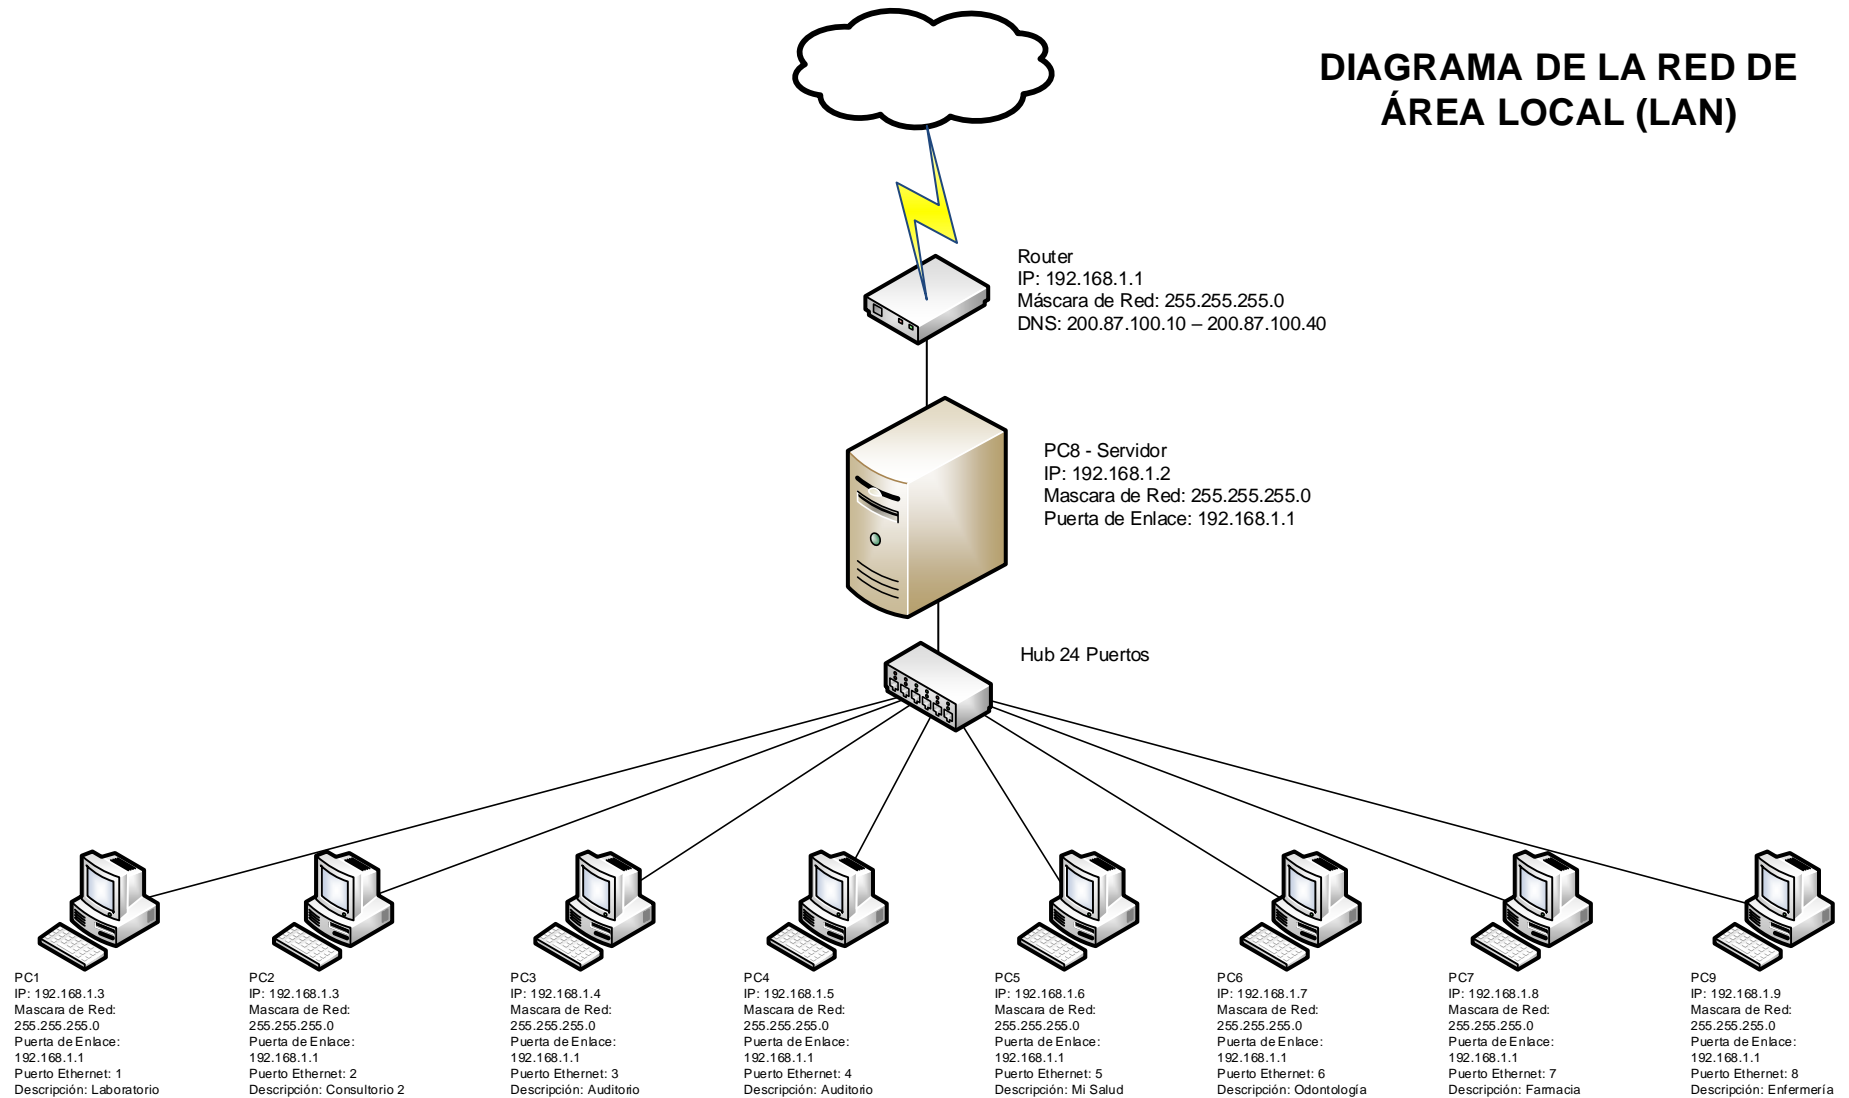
DIAGRAMA DE LA RED DE ÁREA LOCAL (LAN)

Router
IP: 192.168.1.1
Máscara de Red: 255.255.255.0
DNS: 200.87.100.10 – 200.87.100.40

PC8 - Servidor
IP: 192.168.1.2
Mascara de Red: 255.255.255.0
Puerta de Enlace: 192.168.1.1

Hub 24 Puertos

PC1
IP: 192.168.1.3
Mascara de Red: 255.255.255.0
Puerta de Enlace: 192.168.1.1
Puerto Ethernet: 1
Descripción: Laboratorio

PC2
IP: 192.168.1.3
Mascara de Red: 255.255.255.0
Puerta de Enlace: 192.168.1.1
Puerto Ethernet: 2
Descripción: Consultorio 2

PC3
IP: 192.168.1.4
Mascara de Red: 255.255.255.0
Puerta de Enlace: 192.168.1.1
Puerto Ethernet: 3
Descripción: Auditorio

PC4
IP: 192.168.1.5
Mascara de Red: 255.255.255.0
Puerta de Enlace: 192.168.1.1
Puerto Ethernet: 4
Descripción: Auditorio

PC5
IP: 192.168.1.6
Mascara de Red: 255.255.255.0
Puerta de Enlace: 192.168.1.1
Puerto Ethernet: 5
Descripción: Mi Salud

PC6
IP: 192.168.1.7
Mascara de Red: 255.255.255.0
Puerta de Enlace: 192.168.1.1
Puerto Ethernet: 6
Descripción: Odontología

PC7
IP: 192.168.1.8
Mascara de Red: 255.255.255.0
Puerta de Enlace: 192.168.1.1
Puerto Ethernet: 7
Descripción: Farmacia

PC9
IP: 192.168.1.9
Mascara de Red: 255.255.255.0
Puerta de Enlace: 192.168.1.1
Puerto Ethernet: 8
Descripción: Enfermería